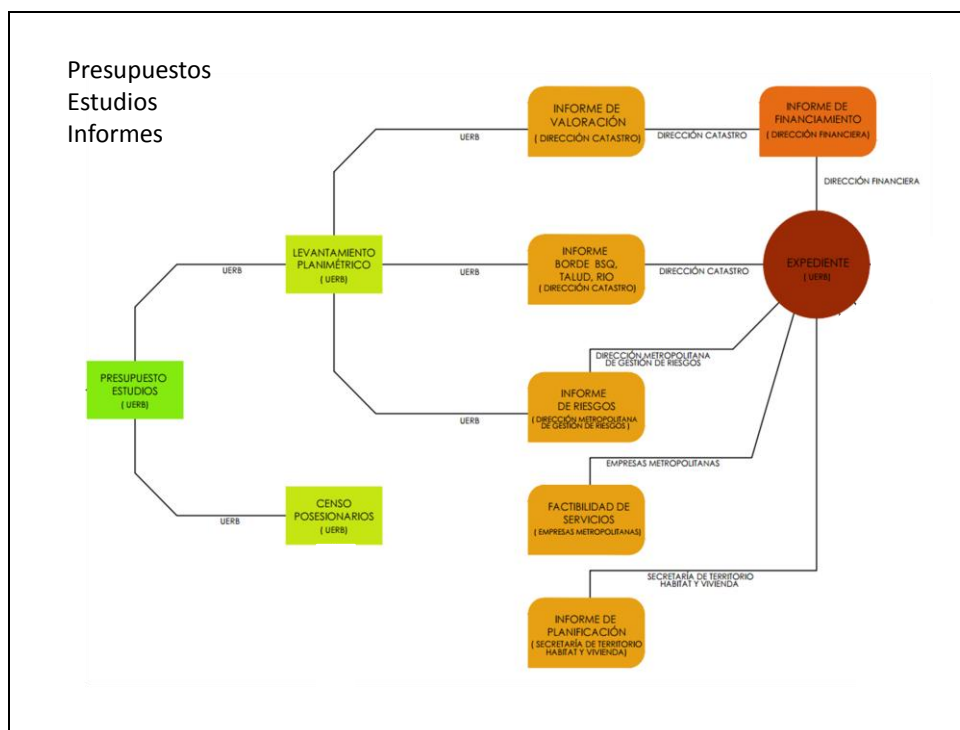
Presupuestos
Estudios
Informes

PRESUPUESTO ESTUDIOS ( UERB)

UERB

LEVANTAMIENTO PLANIMÉTRICO ( UERB)

UERB

CENSO POSESIONARIOS ( UERB)

UERB

INFORME DE VALORACIÓN ( DIRECCIÓN CATASTRO)

UERB

INFORME BORDE BSQ, TALUD, RIO ( DIRECCIÓN CATASTRO)

UERB

INFORME DE RIESGOS ( DIRECCIÓN METROPOLITANA DE GESTIÓN DE RIESGOS )

FACTIBILIDAD DE SERVICIOS ( EMPRESAS METROPOLITANAS)

INFORME DE PLANIFICACIÓN ( SECRETARÍA DE TERRITORIO HABITAT Y VIVIENDA)

DIRECCIÓN CATASTRO

INFORME DE FINANCIAMIENTO ( DIRECCIÓN FINANCIERA)

DIRECCIÓN FINANCIERA

DIRECCIÓN CATASTRO

EXPEDIENTE ( UERB)

DIRECCIÓN METROPOLITANA DE GESTIÓN DE RIESGOS

EMPRESAS METROPOLITANAS

SECRETARÍA DE TERRITORIO HABITAT Y VIVIENDA